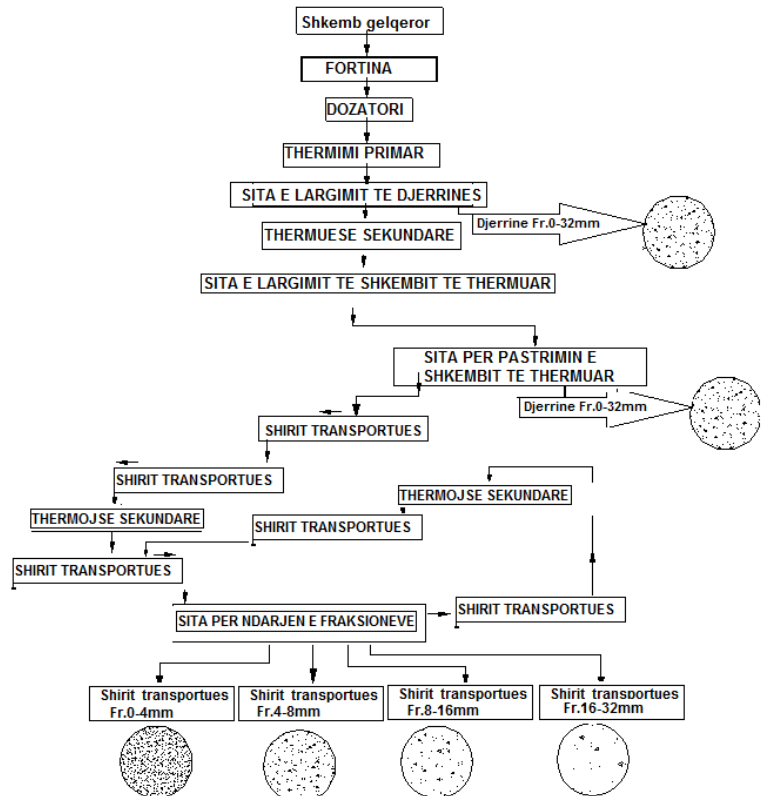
Shkemb gelqeror

FORTINA

DOZATORI

THERMIMI PRIMAR

SITA E LARGIMIT TE DJERRINES

Djerrine Fr.0-32mm

THERMUESE SEKUNDARE

SITA E LARGIMIT TE SHKEMBIT TE THERMUAR

SITA PER PASTRIMIN E SHKEMBIT TE THERMUAR

Djerrine Fr.0-32mm

SHIRIT TRANSPORTUES

SHIRIT TRANSPORTUES

THERMOJSE SEKUNDARE

THERMOJSE SEKUNDARE

SHIRIT TRANSPORTUES

SHIRIT TRANSPORTUES

SITA PER NDARJEN E FRAKSIONEVE

SHIRIT TRANSPORTUES

Shirit transportues Fr.0-4mm

Shirit transportues Fr.4-8mm

Shirit transportues Fr.8-16mm

Shirit transportues Fr.16-32mm